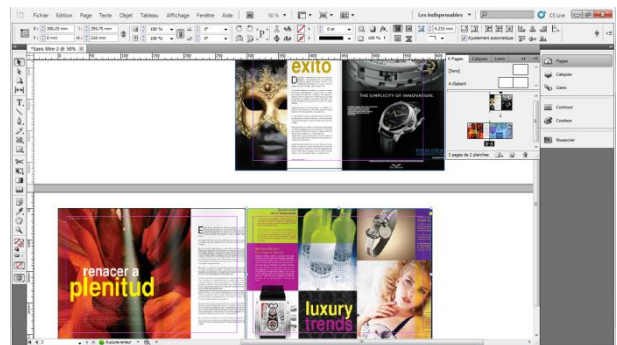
Fichier Edition Page Texte Objet Tableau Affichage Fenêtre Aide 50 % Les indispensables CS Live

*Sans titre-2 @ 50 %

exito

THE SIMPLICITY OF INNOVATION.

Pages Calques Liens

[Sans]

A-Gabarit

3 pages de 2 planches

Pages

Calques

Liens

Contour

Couleur

Nuancier

renacer a plenitud

luxury trends

Aucune erreur

Ajustement automatique